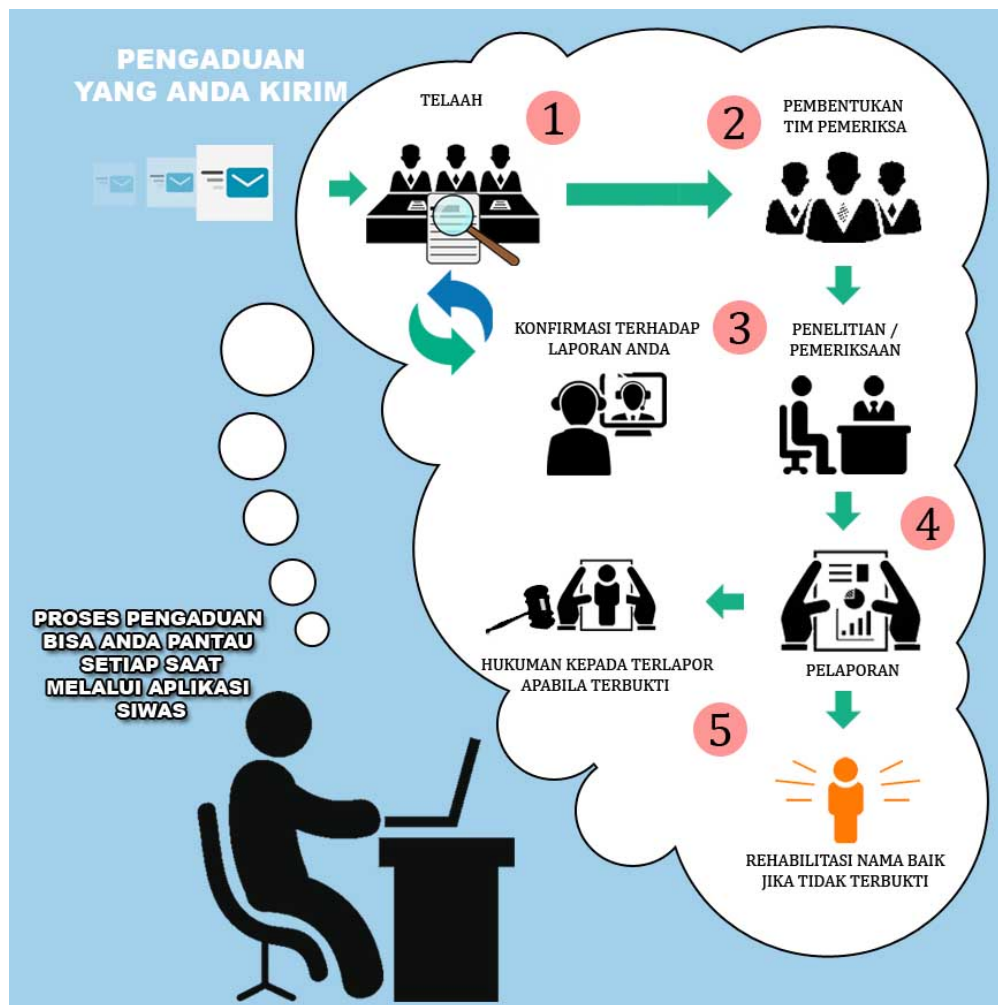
PENGADUAN YANG ANDA KIRIM

TELAAH

1

2

PEMBENTUKAN TIM PEMERIKSA

KONFIRMASI TERHADAP LAPORAN ANDA

3

PENELITIAN / PEMERIKSAAN

4

PROSES PENGADUAN BISA ANDA PANTAU SETIAP SAAT MELALUI APLIKASI SIWAS

HUKUMAN KEPADA TERLAPOR APABILA TERBUKTI

PELAPORAN

5

REHABILITASI NAMA BAIK JIKA TIDAK TERBUKTI